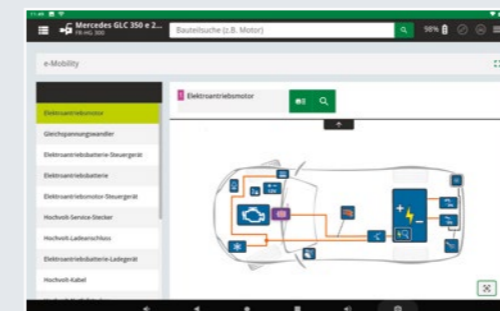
Mercedes GLC 350 e 2...
FR-HG 300

Bauteilsuche (z.B. Motor)

98%

e-Mobility

Elektroantriebsmotor
Gleichspannungswandler
Elektroantriebsbatterie-Steuergerät
Elektroantriebsbatterie
Elektroantriebsmotor-Steuergerät
Hochvolt-Service-Stecker
Hochvolt-Ladeanschluss
Elektroantriebsbatterie-Ladegerät
Hochvolt-Kabel

Elektroantriebsmotor

12V